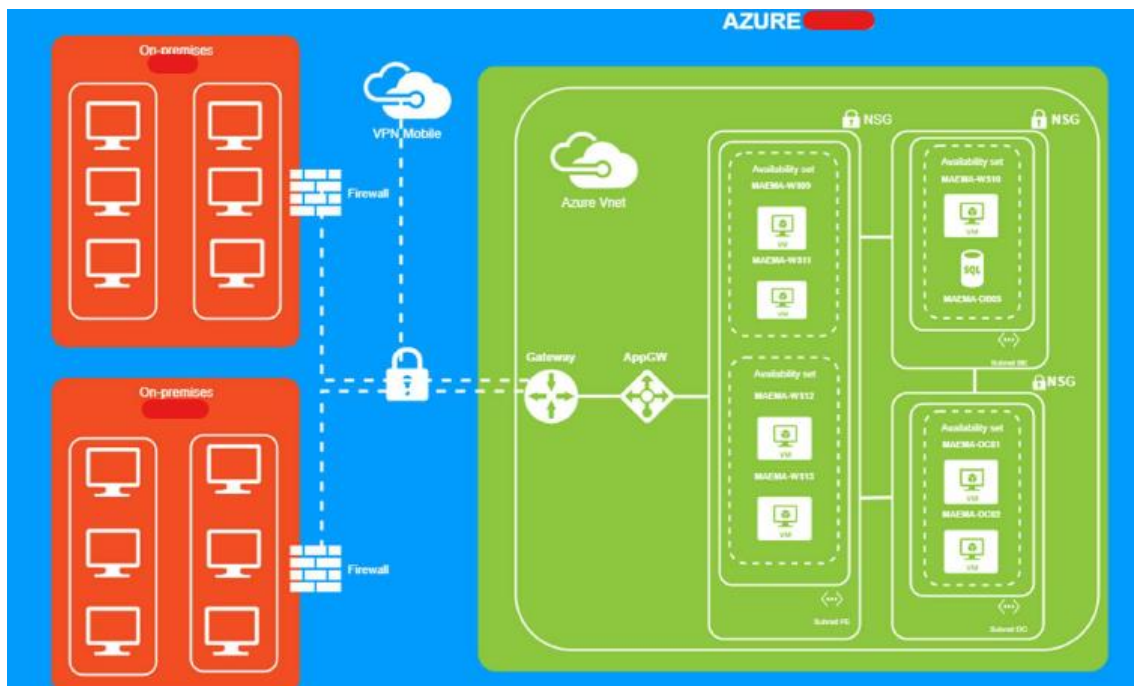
AZURE

On-premises

VPN Mobile

Firewall

Azure Vnet

NSG

NSG

Availability set
MAEMA-W009
VM
MAEMA-W511
VM

Availability set
MAEMA-W510
VM
SQL
MAEMA-OD05

Subnet BE

NSG

Gateway

AppGW

Availability set
MAEMA-W512
VM
MAEMA-W513
VM

Subnet FE

Availability set
MAEMA-DC01
VM
MAEMA-DC02
VM

Subnet DC

On-premises

Firewall